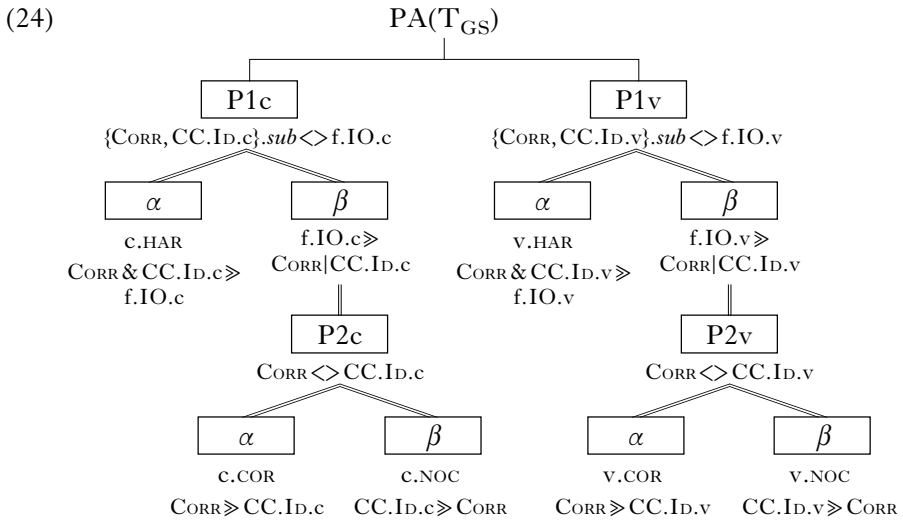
(24) PA($T_{GS}$)

P1c
{Corr, CC.Id.c}.*sub* <> f.IO.c

$\alpha$
c.har
Corr & CC.Id.c ≫ f.IO.c

$\beta$
f.IO.c ≫ Corr|CC.Id.c

P2c
Corr <> CC.Id.c

$\alpha$
c.cor
Corr ≫ CC.Id.c

$\beta$
c.noc
CC.Id.c ≫ Corr

P1v
{Corr, CC.Id.v}.*sub* <> f.IO.v

$\alpha$
v.har
Corr & CC.Id.v ≫ f.IO.v

$\beta$
f.IO.v ≫ Corr|CC.Id.v

P2v
Corr <> CC.Id.v

$\alpha$
v.cor
Corr ≫ CC.Id.v

$\beta$
v.noc
CC.Id.v ≫ Corr